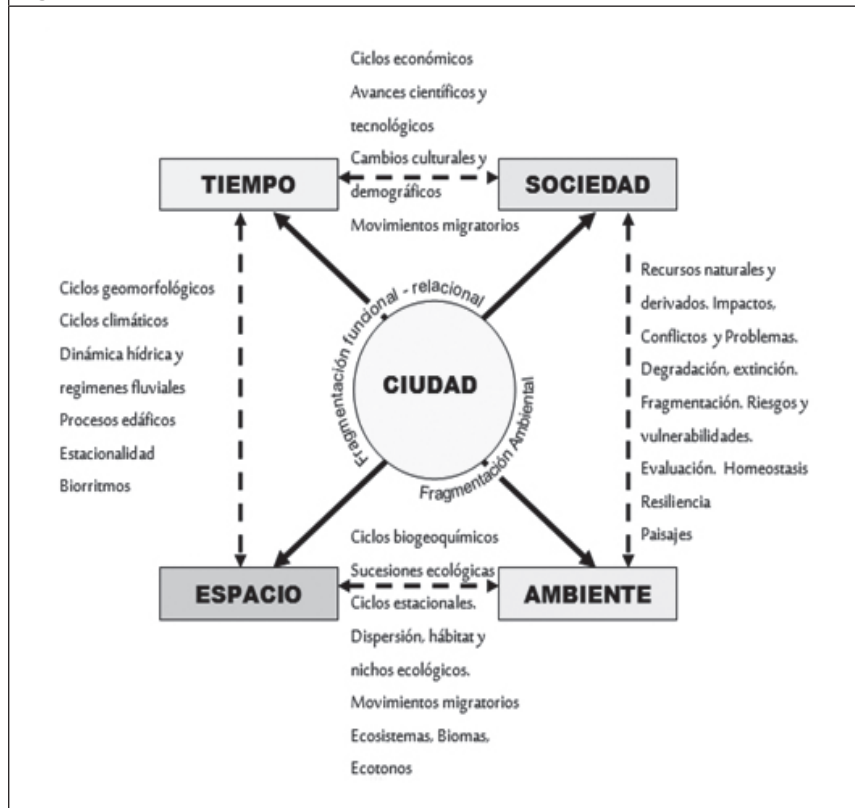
Ciclos económicos
Avances científicos y tecnológicos
Cambios culturales y demográficos
Movimientos migratorios

TIEMPO

SOCIEDAD

Ciclos geomorfológicos
Ciclos climáticos
Dinámica hídrica y regimenes fluviales
Procesos edáficos
Estacionalidad
Biorritmos

Fragmentación funcional - relacional

CIUDAD

Fragmentación Ambiental

Recursos naturales y derivados. Impactos,
Conflictos y Problemas.
Degradación, extinción.
Fragmentación. Riesgos y vulnerabilidades.
Evaluación. Homeostasis
Resiliencia
Paisajes

ESPACIO

AMBIENTE

Ciclos biogeoquímicos
Sucesiones ecológicas
Ciclos estacionales.
Dispersión, hábitat y nichos ecológicos.
Movimientos migratorios
Ecosistemas, Biomas,
Ecotonos